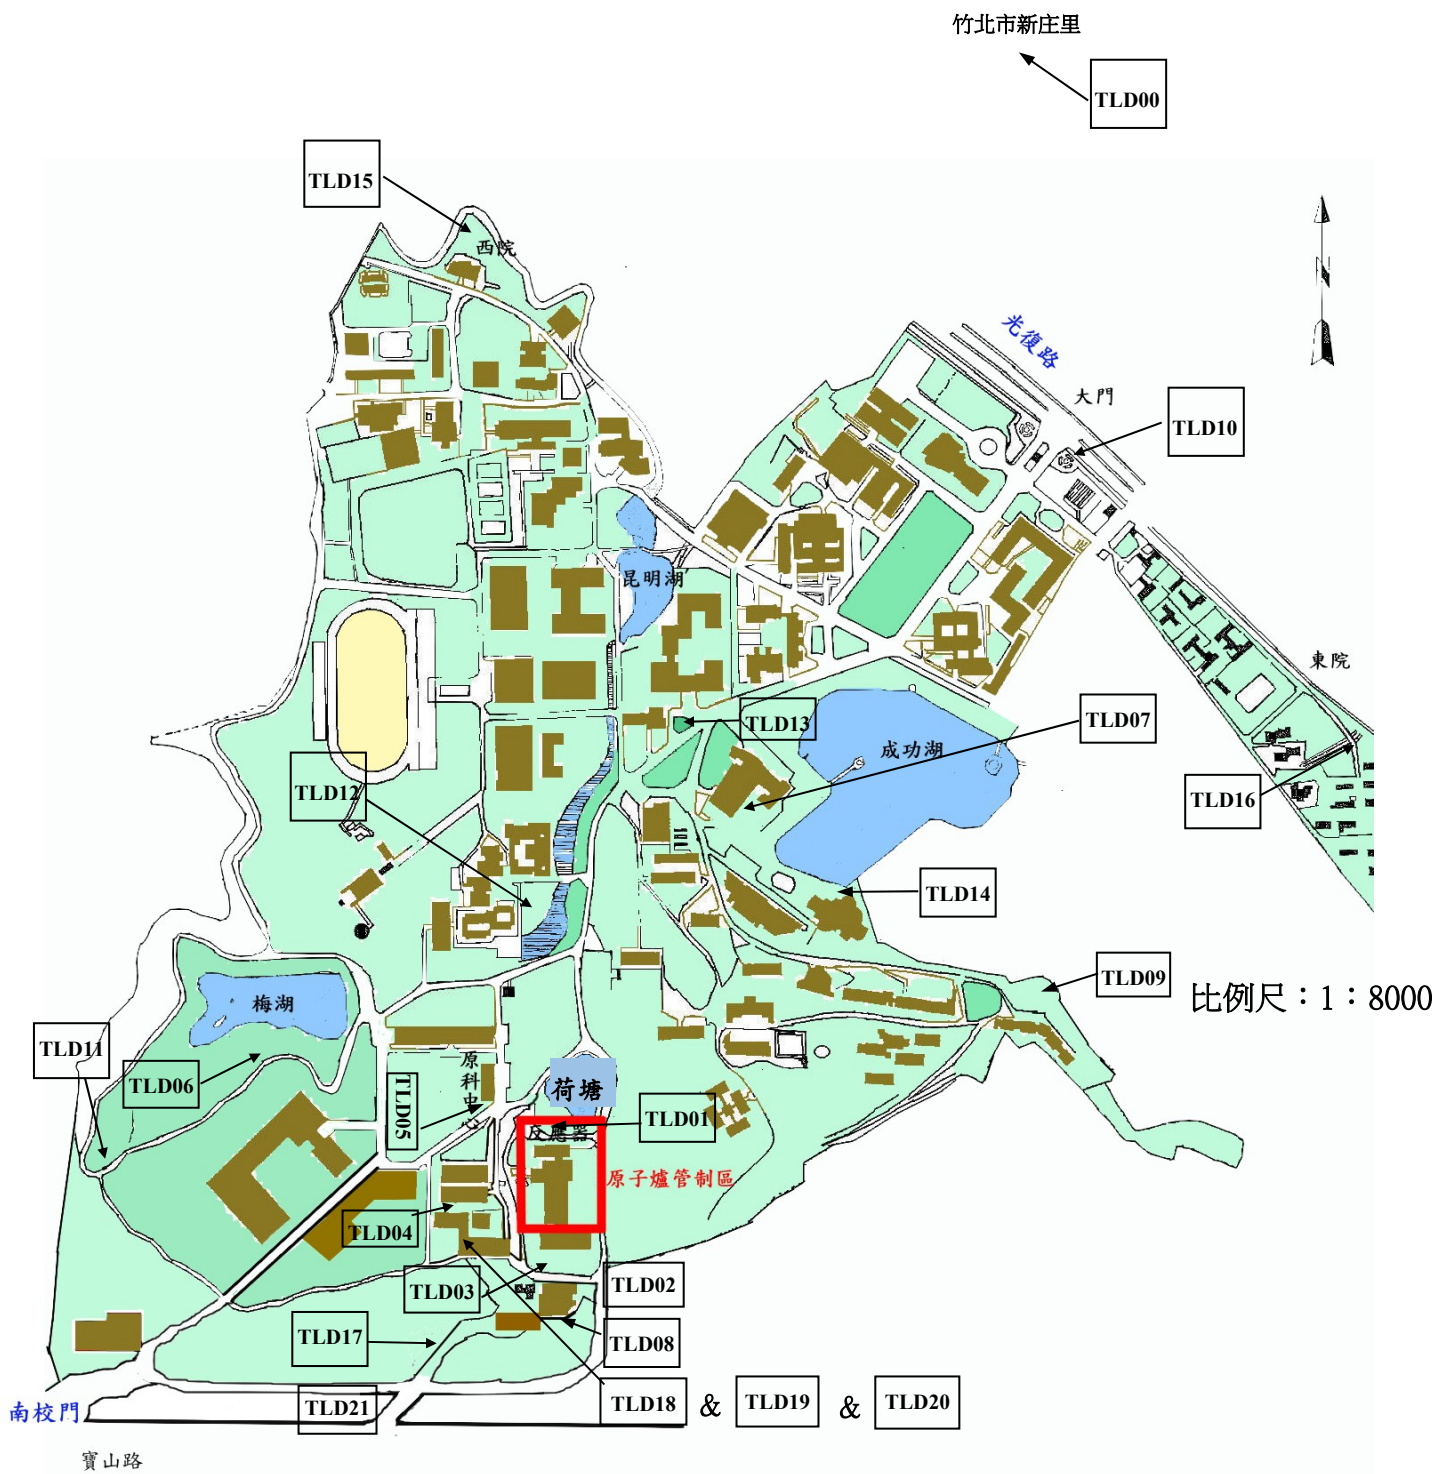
竹北市新庄里

TLD00

TLD15

西院

光復路

大門

TLD10

昆明湖

東院

TLD13

TLD07

成功湖

TLD16

TLD12

TLD14

TLD09

比例尺：1：8000

梅湖

TLD11

TLD06

原科中心

TLD05

荷塘

TLD01

反應器

原子爐管制區

TLD04

TLD03

TLD02

TLD17

TLD08

南校門

TLD21

TLD18 & TLD19 & TLD20

寶山路